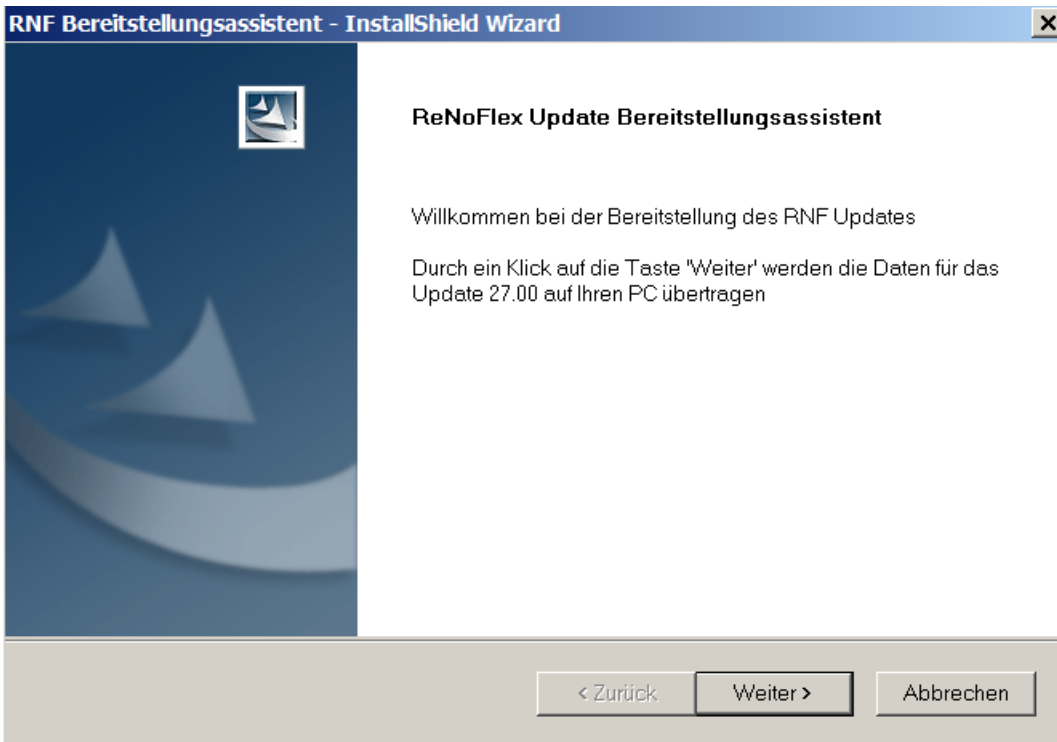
RNF Bereitstellungsassistent - InstallShield Wizard

ReNoFlex Update Bereitstellungsassistent

Willkommen bei der Bereitstellung des RNF Updates

Durch ein Klick auf die Taste 'Weiter' werden die Daten für das Update 27.00 auf Ihren PC übertragen

< Zurück
Weiter >
Abbrechen